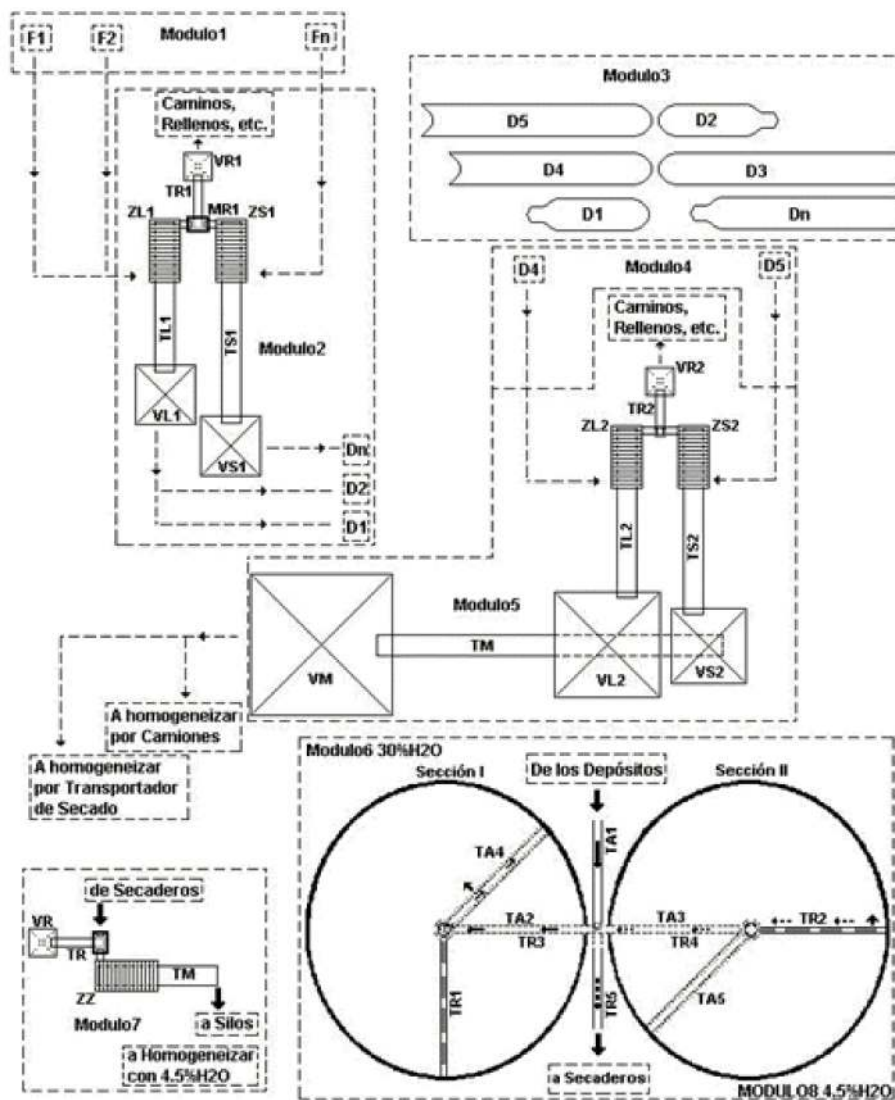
F1
F2
Modulo1
Fn

Caminos, Rellenos, etc.
VR1
TR1
ZL1
MR1
ZS1
TL1
TS1
Modulo2
VL1
VS1
Dn
D2
D1

Modulo3
D5
D2
D4
D3
D1
Dn

D4
Modulo4
D5
Caminos, Rellenos, etc.
VR2
TR2
ZL2
ZS2
TL2
TS2

Modulo5
TM
VM
VL2
VS2

A homogeneizar por Camiones
A homogeneizar por Transportador de Secado

Modulo6 30%H2O
Sección I
De los Depósitos
Sección II
TA4
TA1
TA2
TA3
TR2
TR3
TR4
TR1
TR5
TA5
a Secaderos
MODULO8 4.5%H2O

de Secaderos
VR
TR
TM
ZZ
Modulo7
a Silos
a Homogeneizar con 4.5%H2O